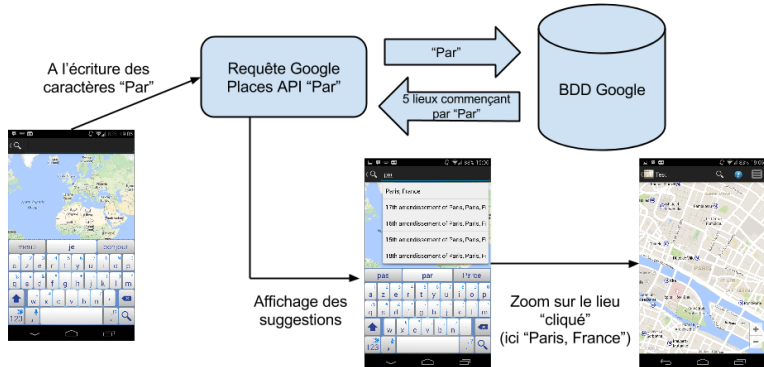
A l'écriture des caractères "Par"

Requête Google Places API "Par"

"Par"

5 lieux commençant par "Par"

BDD Google

je

par

Paris, France

17th arrondissement of Paris, Paris, F

16th arrondissement of Paris, Paris, F

15th arrondissement of Paris, Paris, F

18th arrondissement of Paris, Paris, F

pas

par

Parce

Affichage des suggestions

Zoom sur le lieu "cliqué" (ici "Paris, France")

PARIS